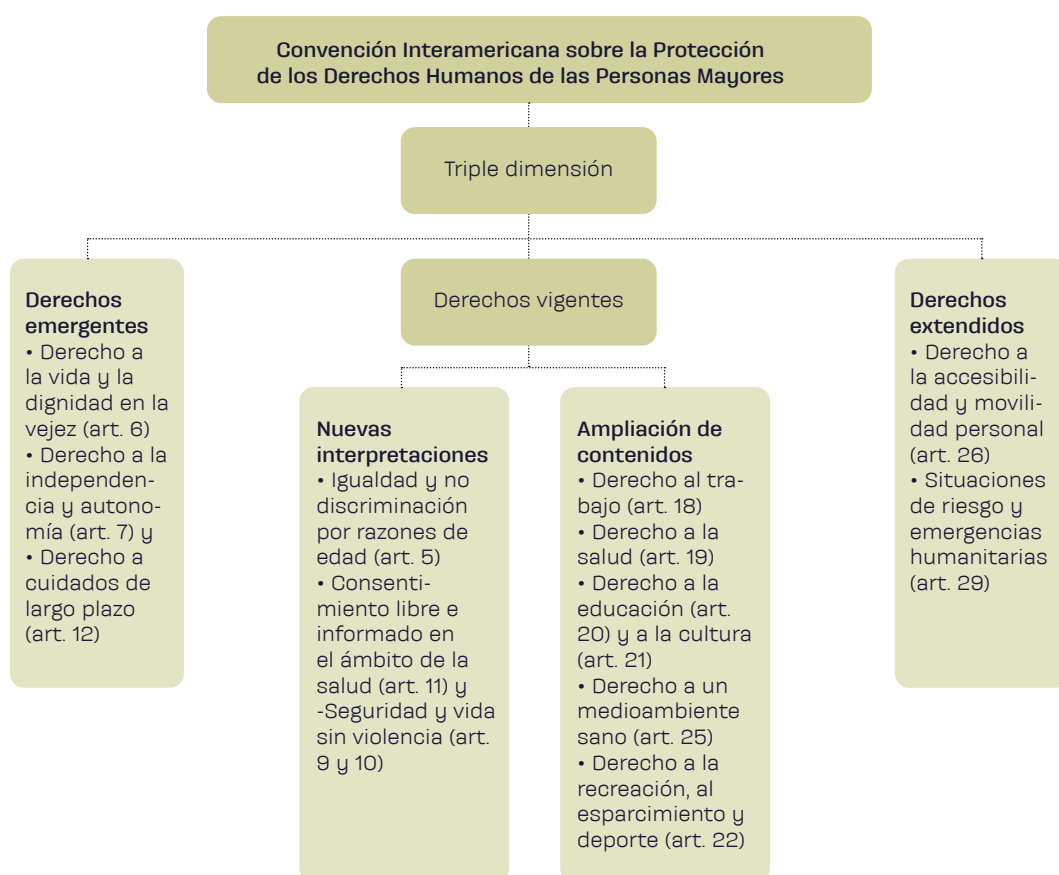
Convención Interamericana sobre la Protección de los Derechos Humanos de las Personas Mayores

Triple dimensión

Derechos emergentes
• Derecho a la vida y la dignidad en la vejez (art. 6)
• Derecho a la independencia y autonomía (art. 7) y
• Derecho a cuidados de largo plazo (art. 12)

Derechos vigentes

Nuevas interpretaciones
• Igualdad y no discriminación por razones de edad (art. 5)
• Consentimiento libre e informado en el ámbito de la salud (art. 11) y
-Seguridad y vida sin violencia (art. 9 y 10)

Ampliación de contenidos
• Derecho al trabajo (art. 18)
• Derecho a la salud (art. 19)
• Derecho a la educación (art. 20) y a la cultura (art. 21)
• Derecho a un medioambiente sano (art. 25)
• Derecho a la recreación, al esparcimiento y deporte (art. 22)

Derechos extendidos
• Derecho a la accesibilidad y movilidad personal (art. 26)
• Situaciones de riesgo y emergencias humanitarias (art. 29)